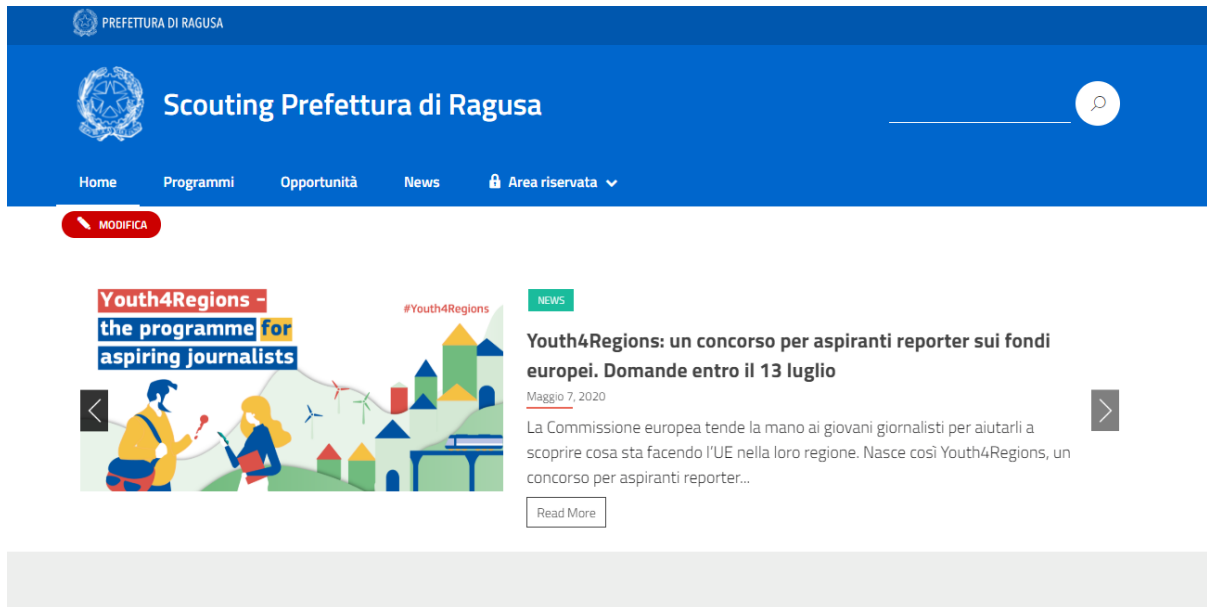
PREFETTURA DI RAGUSA

Scouting Prefettura di Ragusa

Home Programmi Opportunità News Area riservata

MODIFICA

Youth4Regions – the programme for aspiring journalists

#Youth4Regions

NEWS

Youth4Regions: un concorso per aspiranti reporter sui fondi europei. Domande entro il 13 luglio

Maggio 7, 2020

La Commissione europea tende la mano ai giovani giornalisti per aiutarli a scoprire cosa sta facendo l'UE nella loro regione. Nasce così Youth4Regions, un concorso per aspiranti reporter...

Read More